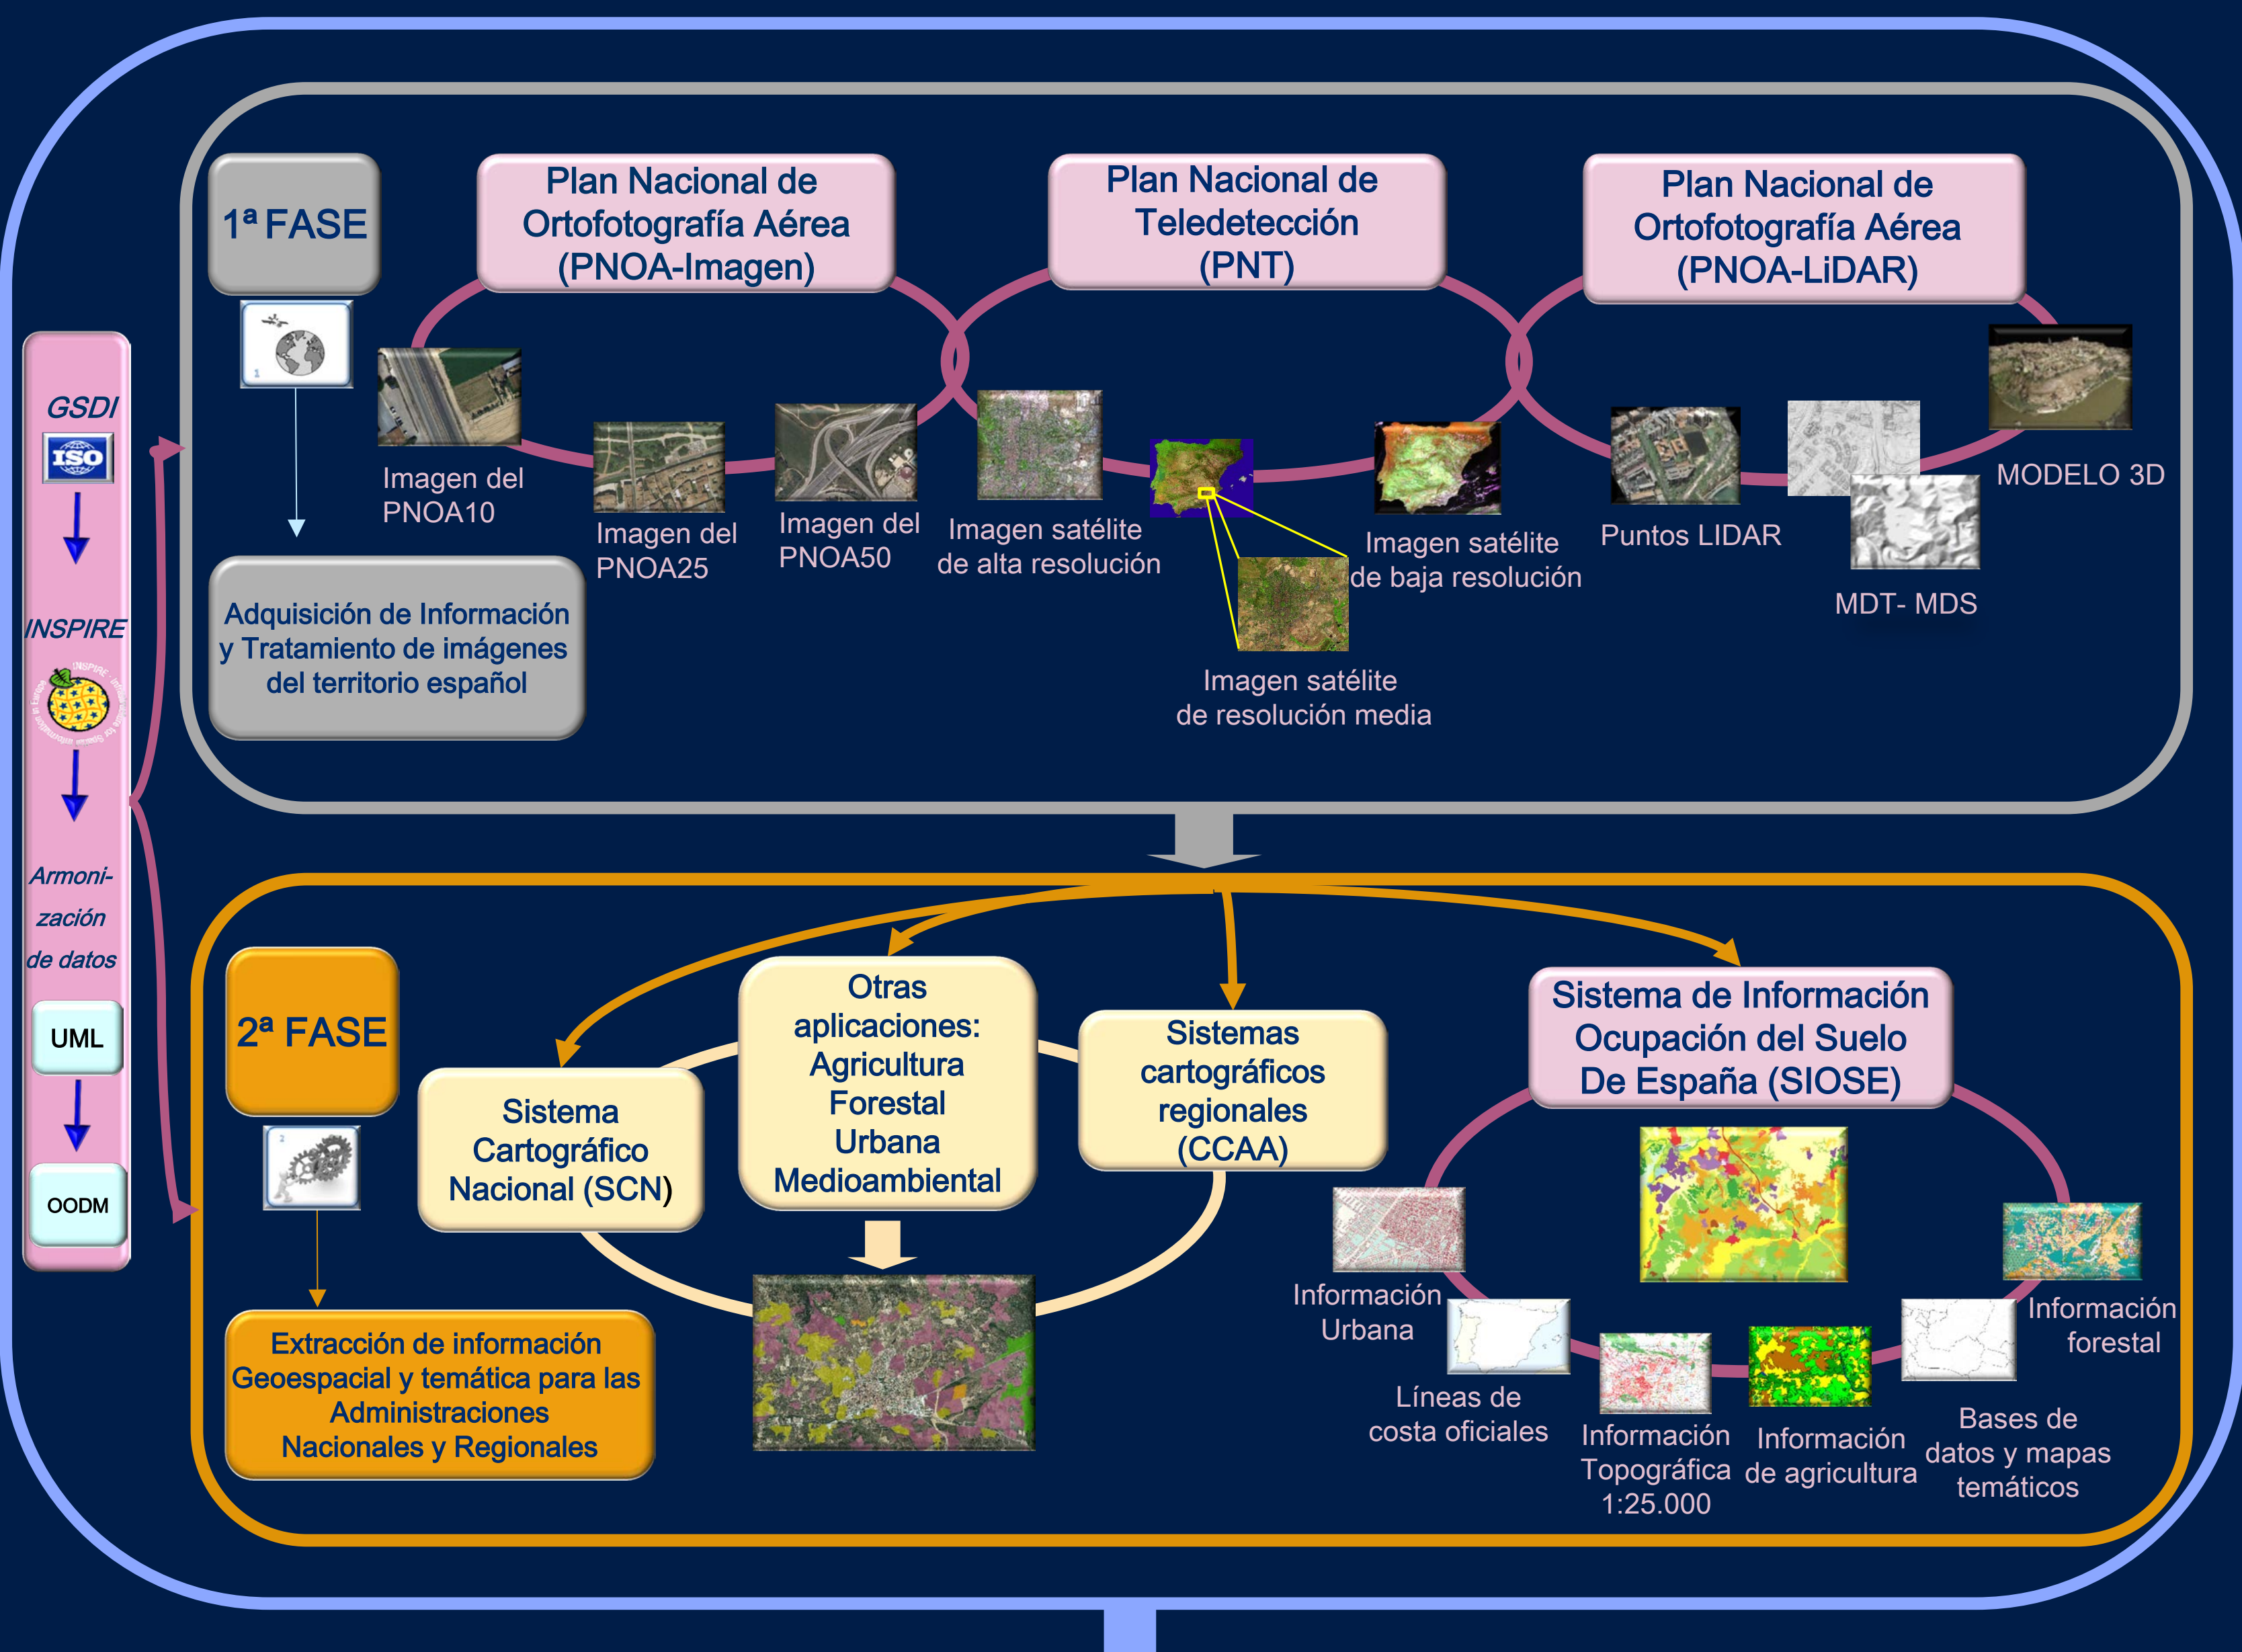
GSDI

ISO

INSPIRE

Armonización de datos

UML

OODM

1ª FASE

Plan Nacional de Ortofotografía Aérea (PNOA-Imagen)

Plan Nacional de Teledetección (PNT)

Plan Nacional de Ortofotografía Aérea (PNOA-LiDAR)

Imagen del PNOA10

Imagen del PNOA25

Imagen del PNOA50

Imagen satélite de alta resolución

Imagen satélite de baja resolución

Imagen satélite de resolución media

Puntos LIDAR

MDT- MDS

MODELO 3D

Adquisición de Información y Tratamiento de imágenes del territorio español

2ª FASE

Sistema Cartográfico Nacional (SCN)

Otras aplicaciones: Agricultura Forestal Urbana Medioambiental

Sistemas cartográficos regionales (CCAA)

Sistema de Información Ocupación del Suelo De España (SIOSE)

Información Urbana

Líneas de costa oficiales

Información Topográfica 1:25.000

Información de agricultura

Bases de datos y mapas temáticos

Información forestal

Extracción de información Geoespacial y temática para las Administraciones Nacionales y Regionales